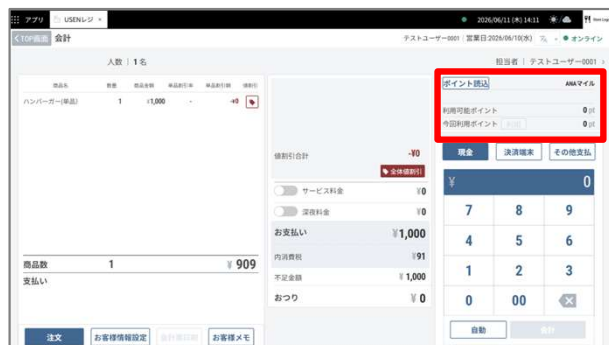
アプリ USENレジ × 2026/06/11 (木) 14:11

< TOP画面 会計 テストユーザー0001 | 営業日:2026/06/10(水) ● オンライン

人数 | 1名 担当者 | テストユーザー0001 >

| 商品名 | 数量 | 商品金額 | 単品割引率 | 単品割引額 | 値割引 |
|---|---|---|---|---|---|
| ハンバーガー(単品) | 1 | ¥1,000 | - | -¥0 | |

ポイント読込 ANAマイル
利用可能ポイント 0 pt
今回利用ポイント 0 pt

値割引合計 -¥0
全体値割引
サービス料金 ¥0
深夜料金 ¥0
お支払い ¥1,000
内消費税 ¥91
不足金額 ¥1,000
おつり ¥0

現金 決済端末 その他支払

¥ 0
7 8 9
4 5 6
1 2 3
0 00

商品数 1 ¥909
支払い

注文 お客様情報設定 会計票印刷 お客様メモ 自動 会計